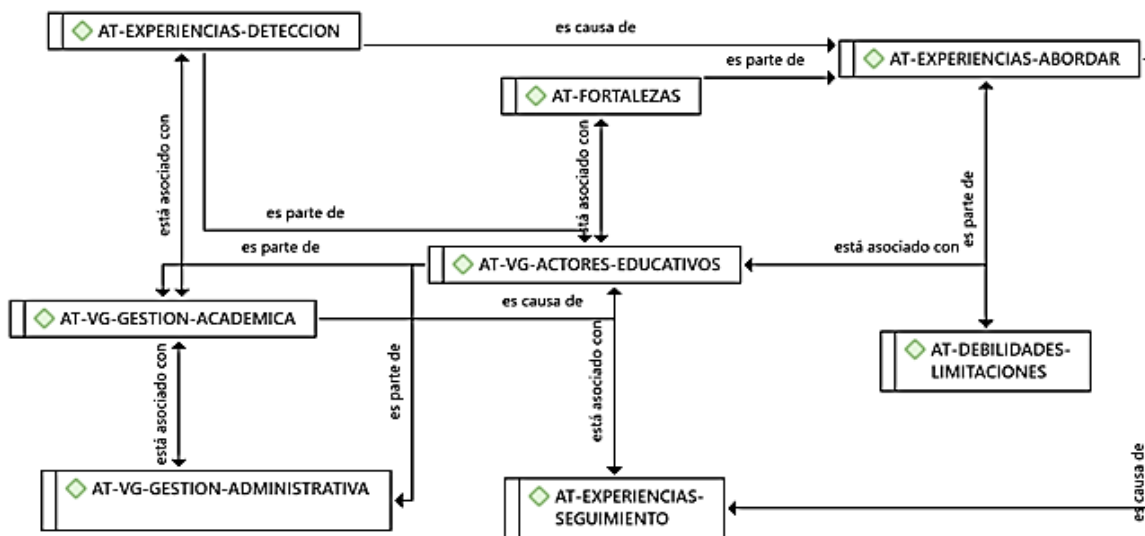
AT-EXPERIENCIAS-DETECCION

es causa de

AT-EXPERIENCIAS-ABORDAR

es parte de

AT-FORTALEZAS

está asociado con

está asociado con

es parte de

es parte de

es parte de

AT-VG-ACTORES-EDUCATIVOS

está asociado con

AT-VG-GESTION-ACADEMICA

es causa de

AT-DEBILIDADES-LIMITACIONES

está asociado con

es parte de

está asociado con

AT-VG-GESTION-ADMINISTRATIVA

AT-EXPERIENCIAS-SEGUIMIENTO

es causa de